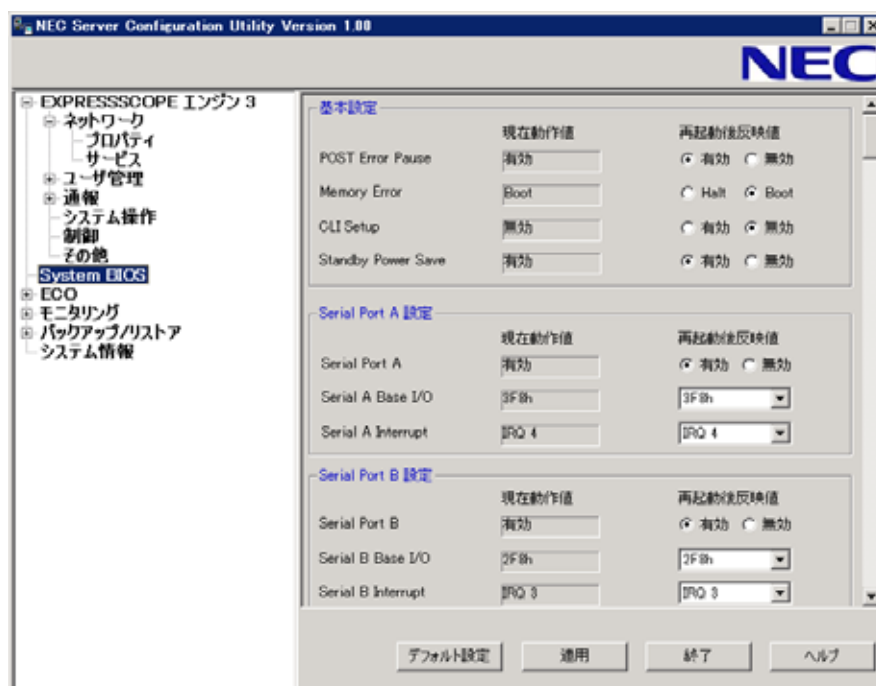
NEC Server Configuration Utility Version 1.00

NEC

EXPRESSSCOPE エンジン 3
ネットワーク
プロパティ
サービス
ユーザ管理
通報
システム操作
制御
その他
System BIOS
ECO
モニタリング
バックアップ/リストア
システム情報

基本設定
現在動作値
再起動後反映値
POST Error Pause
有効
有効 無効
Memory Error
Boot
Halt Boot
CLI Setup
無効
有効 無効
Standby Power Save
有効
有効 無効

Serial Port A 設定
現在動作値
再起動後反映値
Serial Port A
有効
有効 無効
Serial A Base I/O
3F8h
3F8h
Serial A Interrupt
IRQ 4
IRQ 4

Serial Port B 設定
現在動作値
再起動後反映値
Serial Port B
有効
有効 無効
Serial B Base I/O
2F8h
2F8h
Serial B Interrupt
IRQ 3
IRQ 3

デフォルト設定
適用
終了
ヘルプ